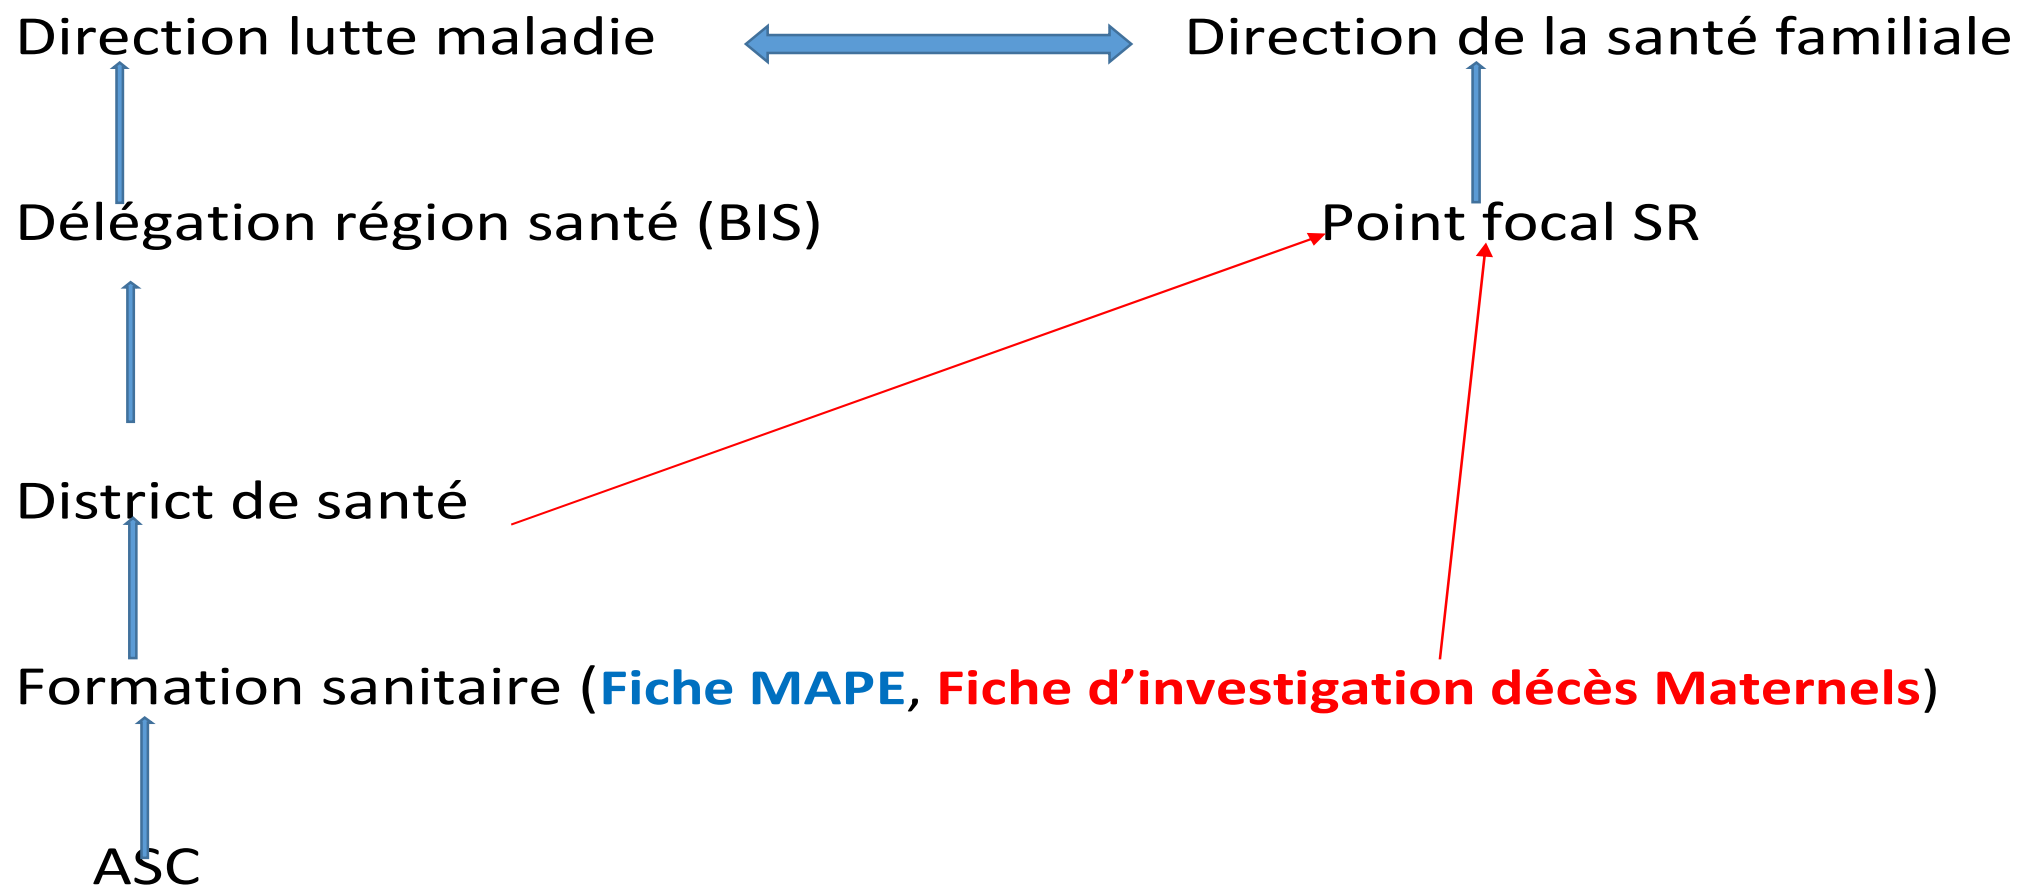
Direction lutte maladie

Direction de la santé familiale

Délégation région santé (BIS)

Point focal SR

District de santé

Formation sanitaire (Fiche MAPE, Fiche d’investigation décès Maternels)

ASC